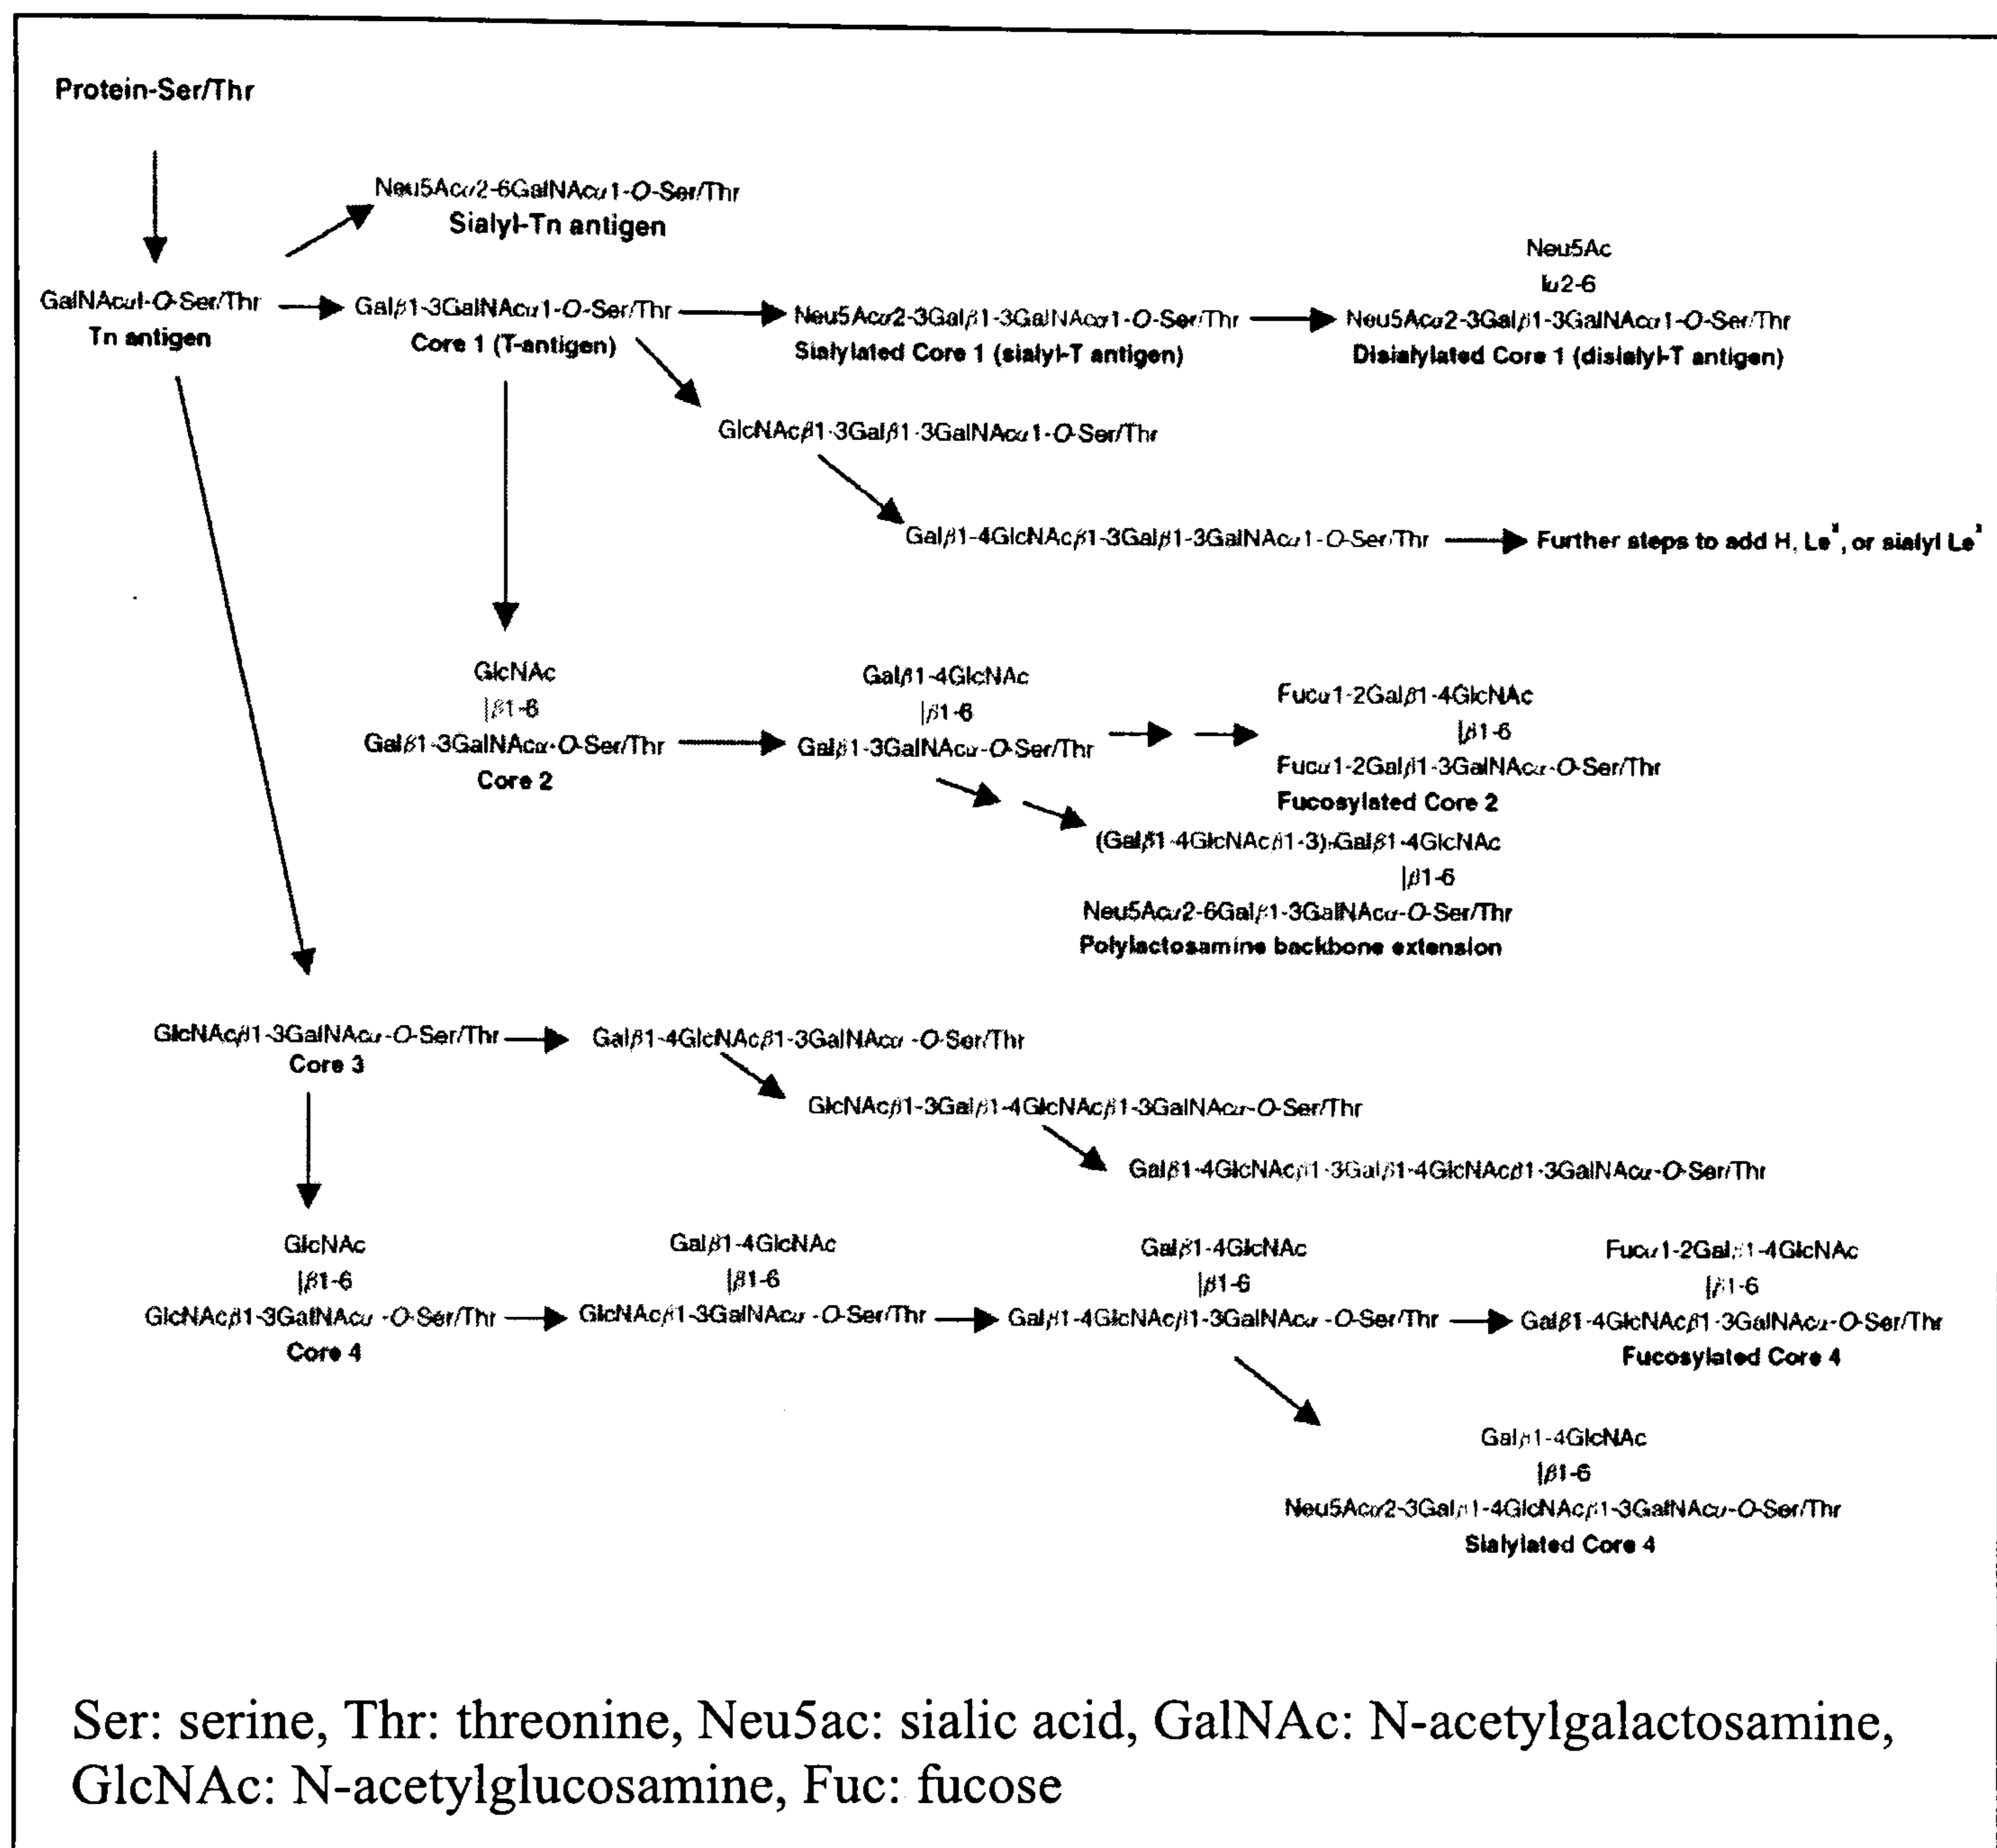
Protein-Ser/Thr

Neu5Acα2-6GalNAcα1-O-Ser/Thr
Sialyl-Tn antigen

GalNAcα1-O-Ser/Thr
Tn antigen

Galβ1-3GalNAcα1-O-Ser/Thr
Core 1 (T-antigen)

Neu5Acα2-3Galβ1-3GalNAcα1-O-Ser/Thr
Sialylated Core 1 (sialyl-T antigen)

Neu5Ac
|α2-6
Neu5Acα2-3Galβ1-3GalNAcα1-O-Ser/Thr
Disialylated Core 1 (disialyl-T antigen)

GlcNAcβ1-3Galβ1-3GalNAcα1-O-Ser/Thr

Galβ1-4GlcNAcβ1-3Galβ1-3GalNAcα1-O-Ser/Thr

Further steps to add H, Le$^x$, or sialyl Le$^x$

GlcNAc
|β1-6
Galβ1-3GalNAcα-O-Ser/Thr
Core 2

Galβ1-4GlcNAc
|β1-6
Galβ1-3GalNAcα-O-Ser/Thr

Fucα1-2Galβ1-4GlcNAc
|β1-6
Fucα1-2Galβ1-3GalNAcα-O-Ser/Thr
Fucosylated Core 2

(Galβ1-4GlcNAcβ1-3)$_n$Galβ1-4GlcNAc
|β1-6
Neu5Acα2-6Galβ1-3GalNAcα-O-Ser/Thr
Polylactosamine backbone extension

GlcNAcβ1-3GalNAcα-O-Ser/Thr
Core 3

Galβ1-4GlcNAcβ1-3GalNAcα-O-Ser/Thr

GlcNAcβ1-3Galβ1-4GlcNAcβ1-3GalNAcα-O-Ser/Thr

Galβ1-4GlcNAcβ1-3Galβ1-4GlcNAcβ1-3GalNAcα-O-Ser/Thr

GlcNAc
|β1-6
GlcNAcβ1-3GalNAcα-O-Ser/Thr
Core 4

Galβ1-4GlcNAc
|β1-6
GlcNAcβ1-3GalNAcα-O-Ser/Thr

Galβ1-4GlcNAc
|β1-6
Galβ1-4GlcNAcβ1-3GalNAcα-O-Ser/Thr

Fucα1-2Galβ1-4GlcNAc
|β1-6
Galβ1-4GlcNAcβ1-3GalNAcα-O-Ser/Thr
Fucosylated Core 4

Galβ1-4GlcNAc
|β1-6
Neu5Acα2-3Galβ1-4GlcNAcβ1-3GalNAcα-O-Ser/Thr
Sialylated Core 4

Ser: serine, Thr: threonine, Neu5ac: sialic acid, GalNAc: N-acetylgalactosamine, GlcNAc: N-acetylglucosamine, Fuc: fucose